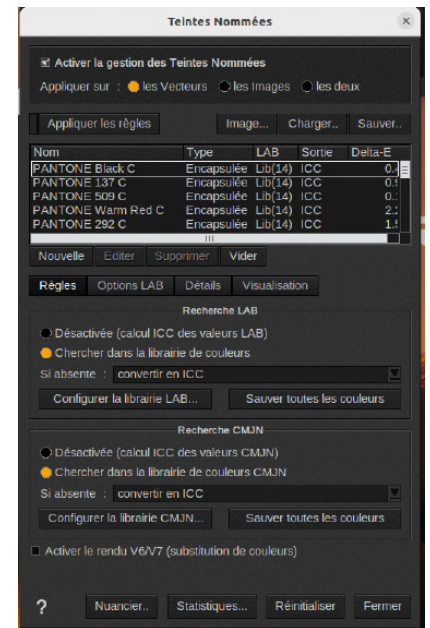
Teintes Nommées

Activer la gestion des Teintes Nommées

Appliquer sur : les Vecteurs les Images les deux

Appliquer les règles

Image... Charger.. Sauver..

| Nom | Type | LAB | Sortie | Delta-E |
|---|---|---|---|---|
| PANTONE Black C | Encapsulée | Lib(14) | ICC | 0.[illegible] |
| PANTONE 137 C | Encapsulée | Lib(14) | ICC | 0.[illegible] |
| PANTONE 509 C | Encapsulée | Lib(14) | ICC | 0.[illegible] |
| PANTONE Warm Red C | Encapsulée | Lib(14) | ICC | 2.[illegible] |
| PANTONE 292 C | Encapsulée | Lib(14) | ICC | 1.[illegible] |

Nouvelle Editer Supprimer Vider

Règles Options LAB Détails Visualisation

Recherche LAB

Désactivée (calcul ICC des valeurs LAB)

Chercher dans la librairie de couleurs

Si absente : convertir en ICC

Configurer la librairie LAB... Sauver toutes les couleurs

Recherche CMJN

Désactivée (calcul ICC des valeurs CMJN)

Chercher dans la librairie de couleurs CMJN

Si absente : convertir en ICC

Configurer la librairie CMJN... Sauver toutes les couleurs

Activer le rendu V6/V7 (substitution de couleurs)

? Nuancier.. Statistiques... Réinitialiser Fermer